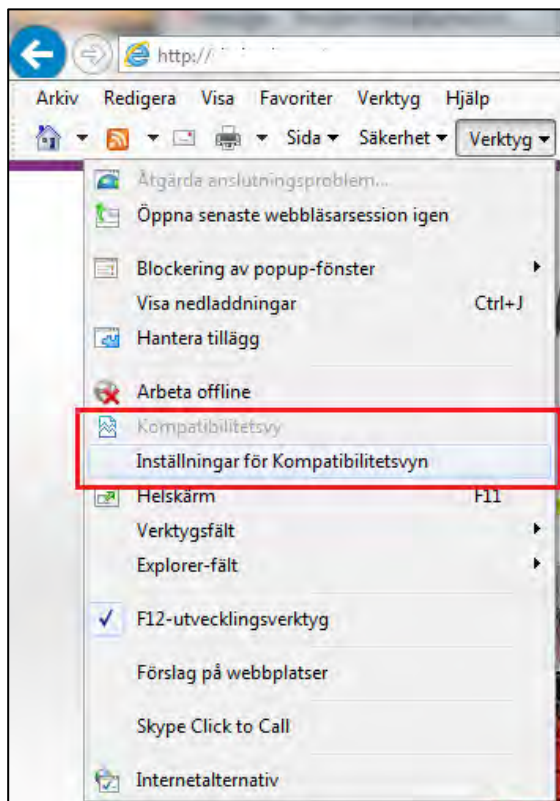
http://

Arkiv Redigera Visa Favoriter Verktyg Hjälp

Sida ▾ Säkerhet ▾ Verktyg ▾

Åtgärda anslutningsproblem...
Öppna senaste webbläsarsession igen

Blockering av popup-fönster
Visa nedladdningar Ctrl+J
Hantera tillägg

Arbeta offline
Kompatibilitetsvy
Inställningar för Kompatibilitetsvyn
Helskärm F11
Verktygsfält
Explorer-fält

F12-utvecklingsverktyg

Förslag på webbplatser

Skype Click to Call

Internetalternativ